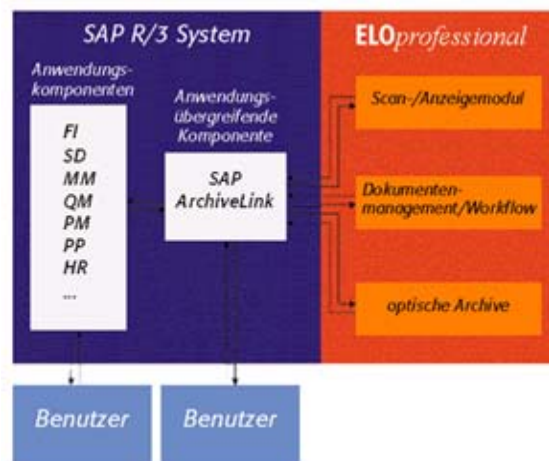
SAP R/3 System

ELOprofessional

Anwendungskomponenten

FI
SD
MM
QM
PM
PP
HR
...

Anwendungsübergreifende Komponente

SAP ArchiveLink

Scan-/Anzeigemodul

Dokumentenmanagement/Workflow

optische Archive

Benutzer

Benutzer